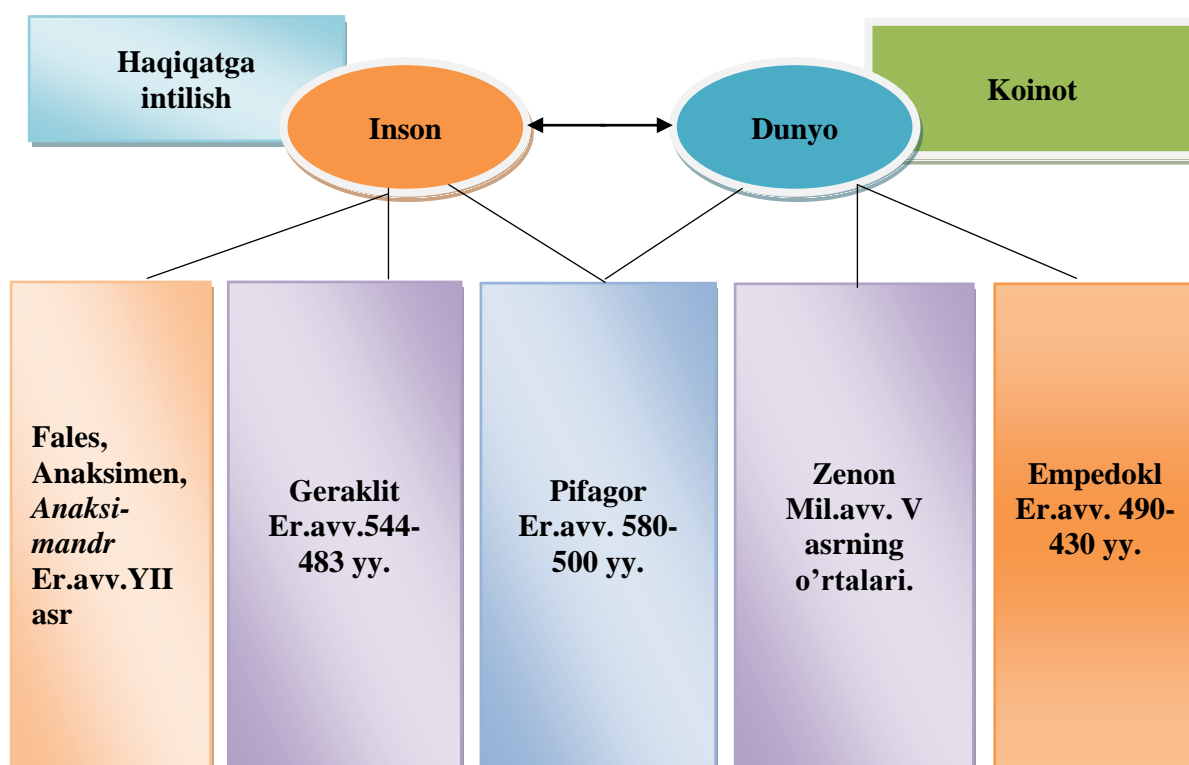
Haqiqatga intilish

Inson

Dunyo

Koinot

Fales, Anaksimen, *Anaksimandr* Er.avv.YII asr

Geraklit Er.avv.544-483 yy.

Pifagor Er.avv. 580-500 yy.

Zenon Mil.avv. V asrning o'rtalari.

Empedokl Er.avv. 490-430 yy.